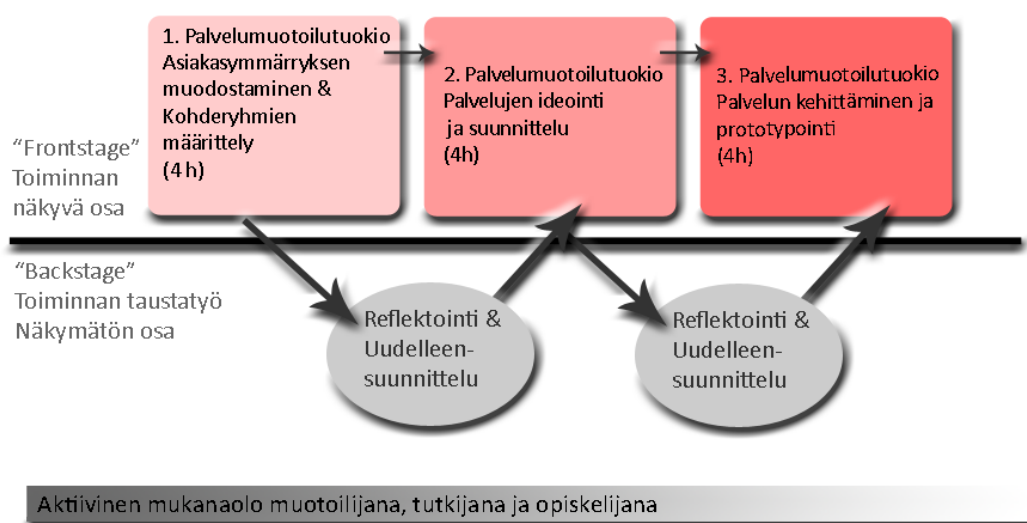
1. Palvelumuotoilutuokio
Asiakasymmärryksen muodostaminen & Kohderyhmien määrittely
(4 h)

2. Palvelumuotoilutuokio
Palvelujen ideointi
ja suunnittelu
(4h)

3. Palvelumuotoilutuokio
Palvelun kehittäminen ja prototypointi
(4h)

“Frontstage”
Toiminnan näkyvä osa

“Backstage”
Toiminnan taustatyö
Näkymätön osa

Reflektointi & Uudelleen-suunnittelu

Reflektointi & Uudelleen-suunnittelu

Aktiivinen mukanaolo muotoilijana, tutkijana ja opiskelijana